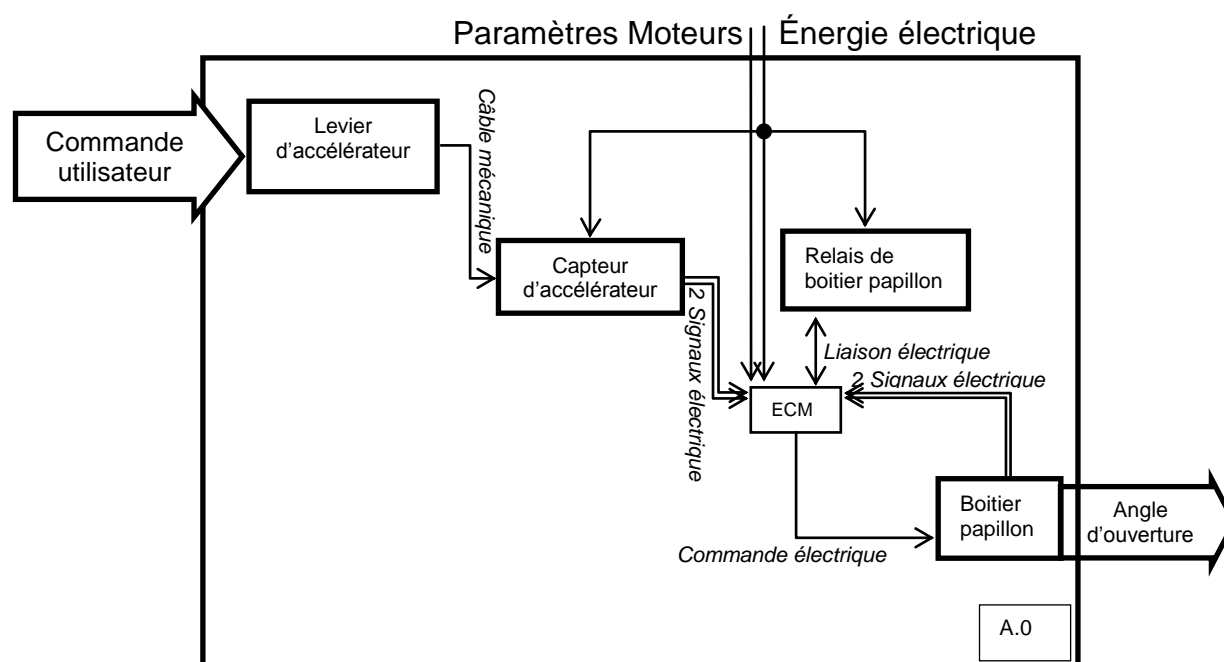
Paramètres Moteurs
Énergie électrique

Commande utilisateur

Levier d'accélérateur

Câble mécanique

Capteur d'accélérateur

2 Signaux électrique

Relais de boitier papillon

Liaison électrique

2 Signaux électrique

ECM

Boitier papillon

Angle d'ouverture

Commande électrique

A.0